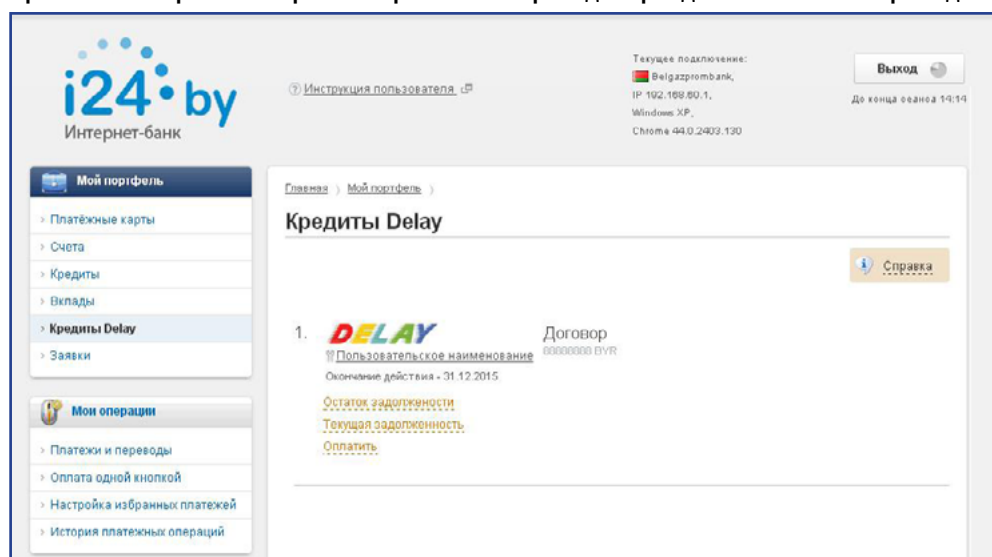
i24•by
Интернет-банк

Инструкция пользователя

Текущее подключение:
Belgazprombank,
IP 192.168.60.1,
Windows XP,
Chrome 44.0.2403.130

Выход
До конца сеанса 14:14

Мой портфель
› Платёжные карты
› Счета
› Кредиты
› Вклады
› Кредиты Delay
› Заявки

Мои операции
› Платежи и переводы
› Оплата одной кнопкой
› Настройка избранных платежей
› История платежных операций

Главная › Мой портфель ›

Кредиты Delay

Справка

1. DELAY
Пользовательское наименование
Окончание действия - 31.12.2015
Договор
88888888 BYR

Остаток задолженности
Текущая задолженность
Оплатить